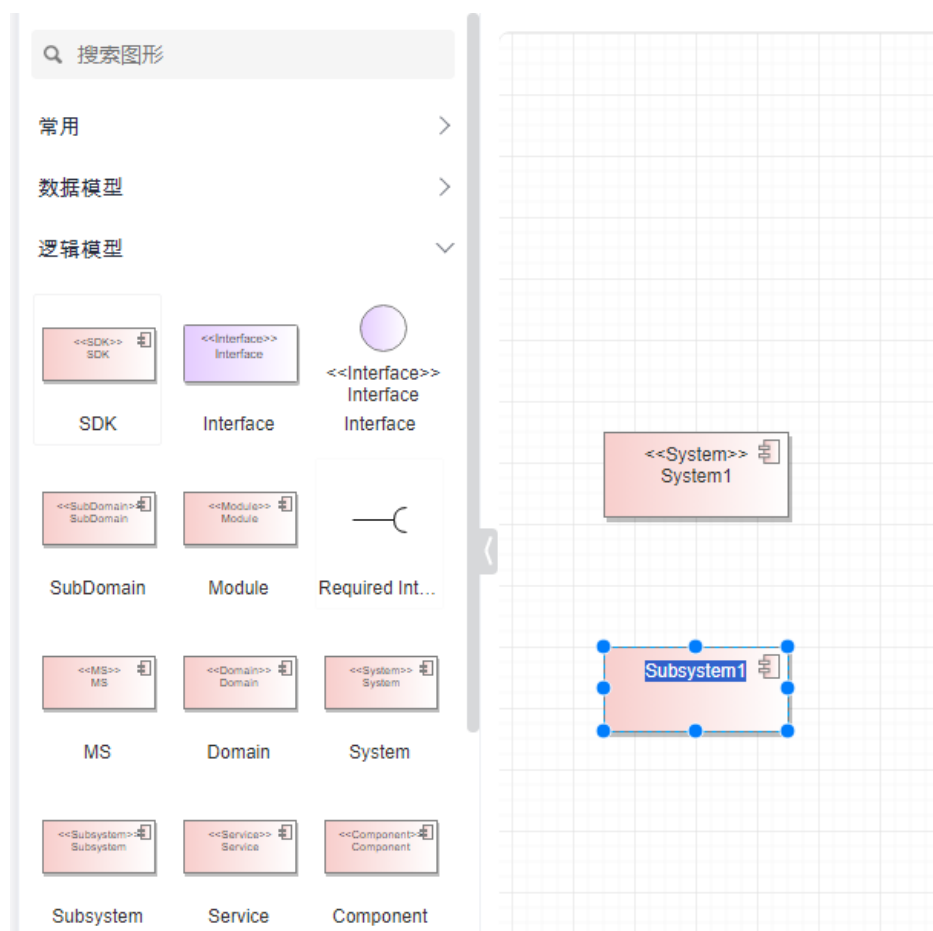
搜索图形

常用

数据模型

逻辑模型

<<SDK>>
SDK

SDK

<<Interface>>
Interface

Interface

<<Interface>>
Interface

Interface

<<SubDomain>>
SubDomain

SubDomain

<<Module>>
Module

Module

Required Int...

<<MS>>
MS

MS

<<Domain>>
Domain

Domain

<<System>>
System

System

<<Subsystem>>
Subsystem

Subsystem

<<Service>>
Service

Service

<<Component>>
Component

Component

<<System>>
System1

Subsystem1